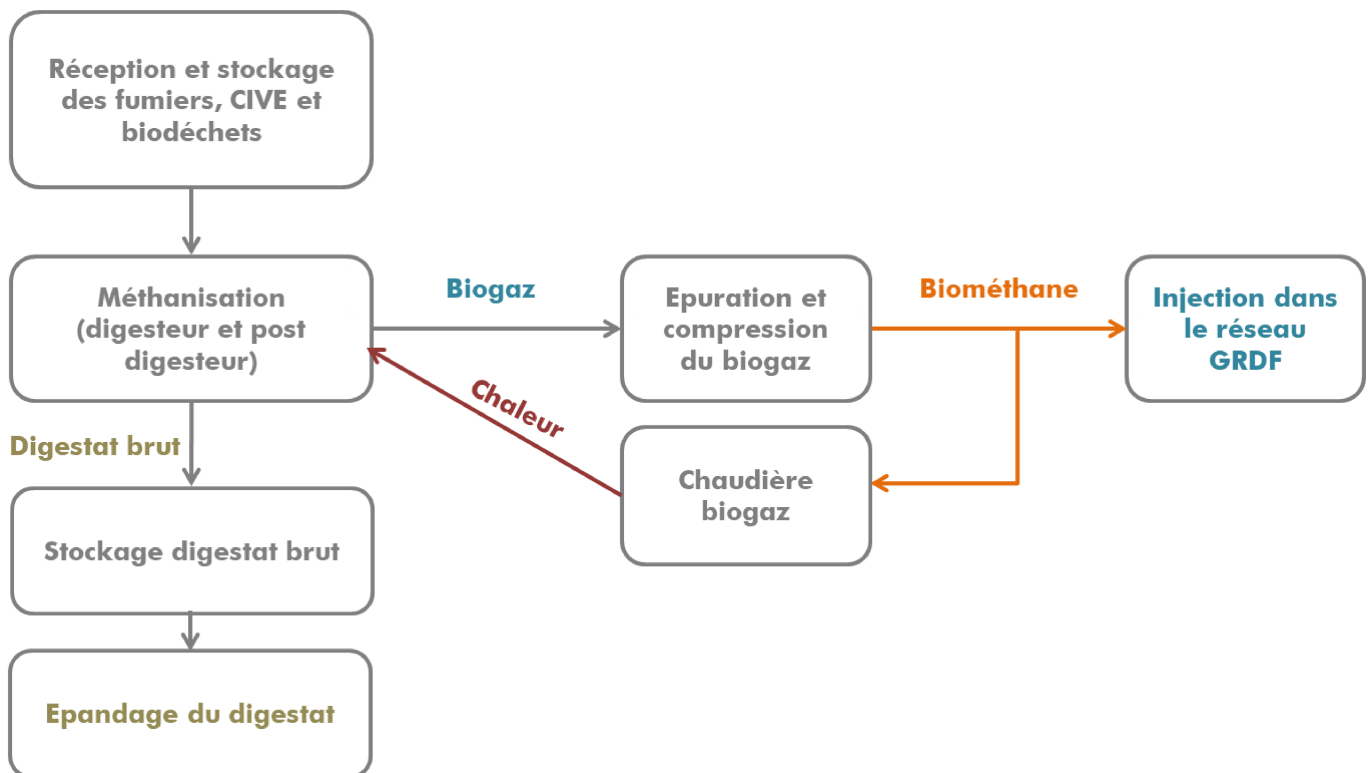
Réception et stockage des fumiers, CIVE et biodéchets

Méthanisation (digesteur et post digesteur)

Biogaz

Epuration et compression du biogaz

Biométhane

Injection dans le réseau GRDF

Chaleur

Chaudière biogaz

Digestat brut

Stockage digestat brut

Epandage du digestat